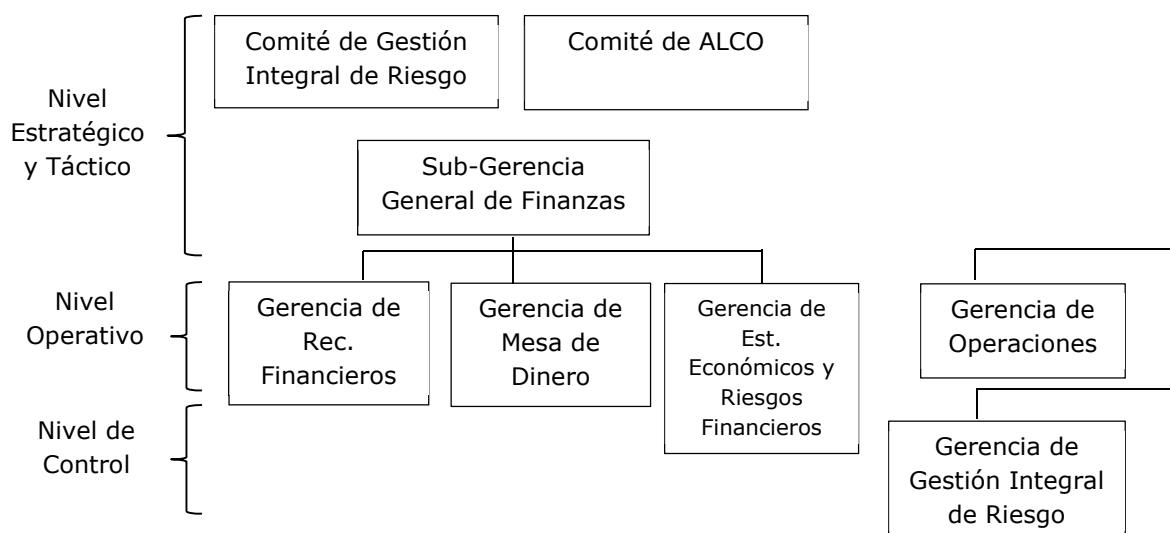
Nivel Estratégico y Táctico

Comité de Gestión Integral de Riesgo

Comité de ALCO

Sub-Gerencia General de Finanzas

Nivel Operativo

Gerencia de Rec. Financieros

Gerencia de Mesa de Dinero

Gerencia de Est. Económicos y Riesgos Financieros

Gerencia de Operaciones

Nivel de Control

Gerencia de Gestión Integral de Riesgo